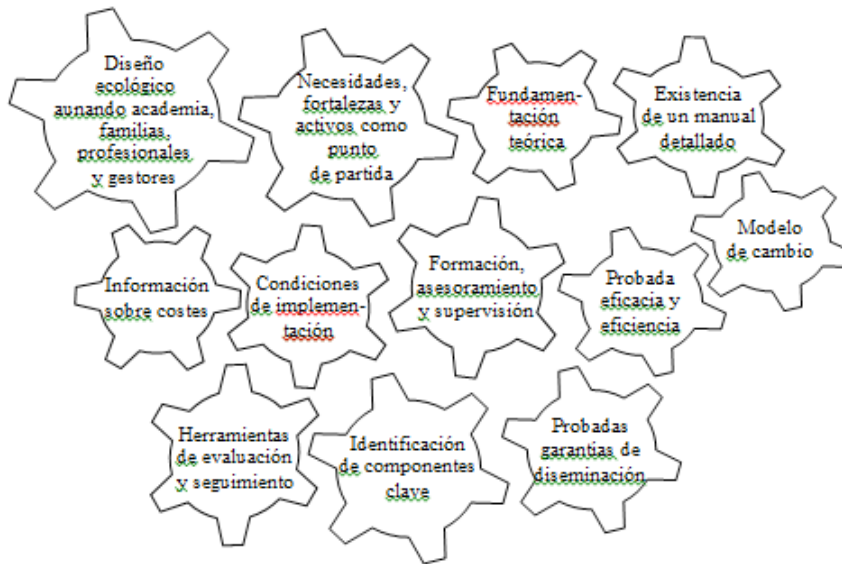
Diseño ecológico aunando academia, familias, profesionales y gestores

Necesidades, fortalezas y activos como punto de partida

Fundamentación teórica

Existencia de un manual detallado

Modelo de cambio

Información sobre costes

Condiciones de implementación

Formación, asesoramiento y supervisión

Probada eficacia y eficiencia

Herramientas de evaluación y seguimiento

Identificación de componentes clave

Probadas garantías de diseminación